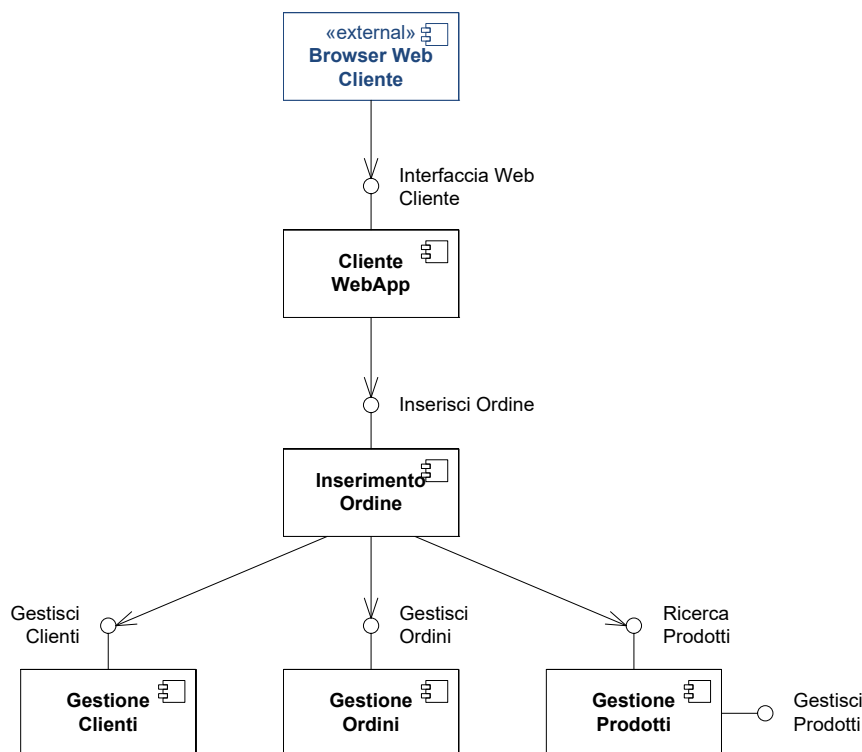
«external»
Browser Web Cliente

Interfaccia Web Cliente

Cliente WebApp

Inserisci Ordine

Inserimento Ordine

Gestisci Clienti

Gestisci Ordini

Ricerca Prodotti

Gestione Clienti

Gestione Ordini

Gestione Prodotti

Gestisci Prodotti